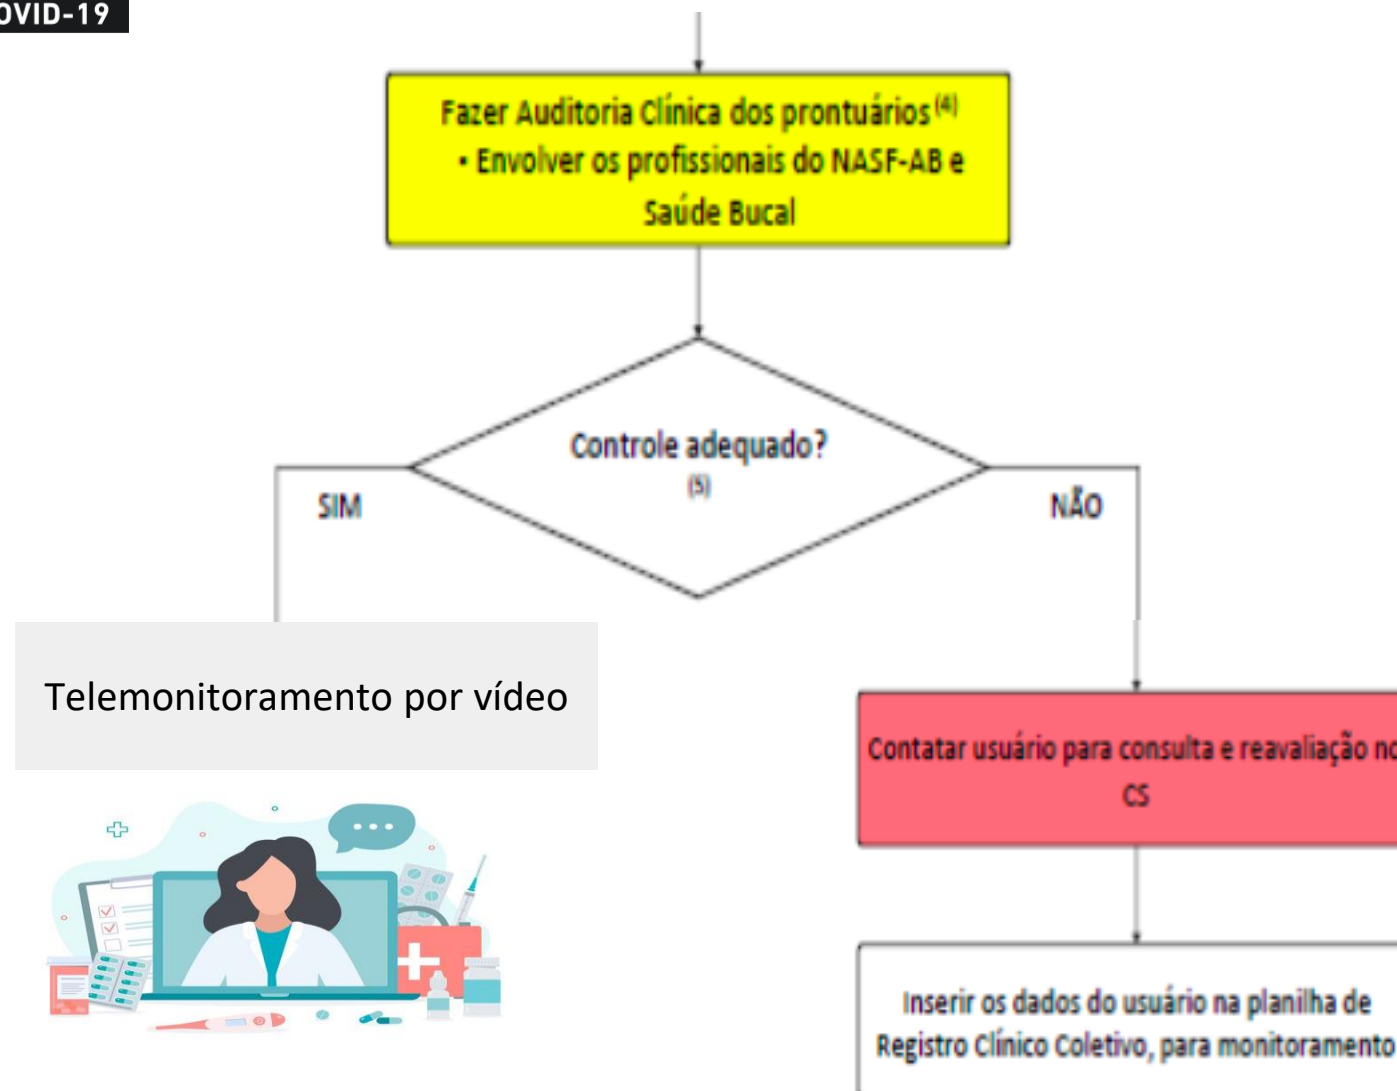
OVID-19

Fazer Auditoria Clínica dos prontuários $^{(4)}$
• Envolver os profissionais do NASF-AB e Saúde Bucal

Controle adequado? $^{(5)}$

SIM

NÃO

Telemonitoramento por vídeo

Contatar usuário para consulta e reavaliação no CS

Inserir os dados do usuário na planilha de Registro Clínico Coletivo, para monitoramento